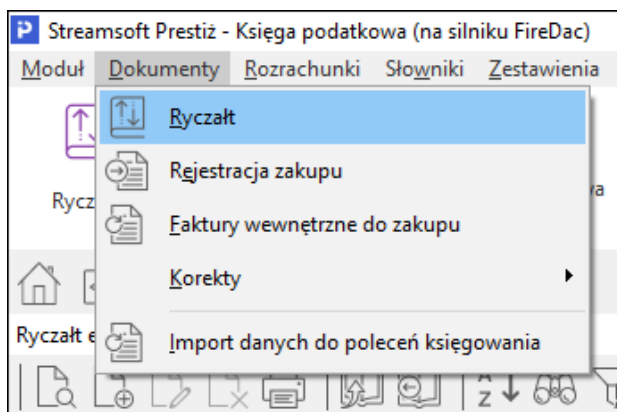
P Streamsoft Prestiż - Księga podatkowa (na silniku FireDac)

Moduł Dokumenty Rozrachunki Słowniki Zestawienia

Rycz

Ryczałt e

Ryczałt

Rejestracja zakupu

Faktury wewnętrzne do zakupu

Korekty

Import danych do poleceń księgowania

va